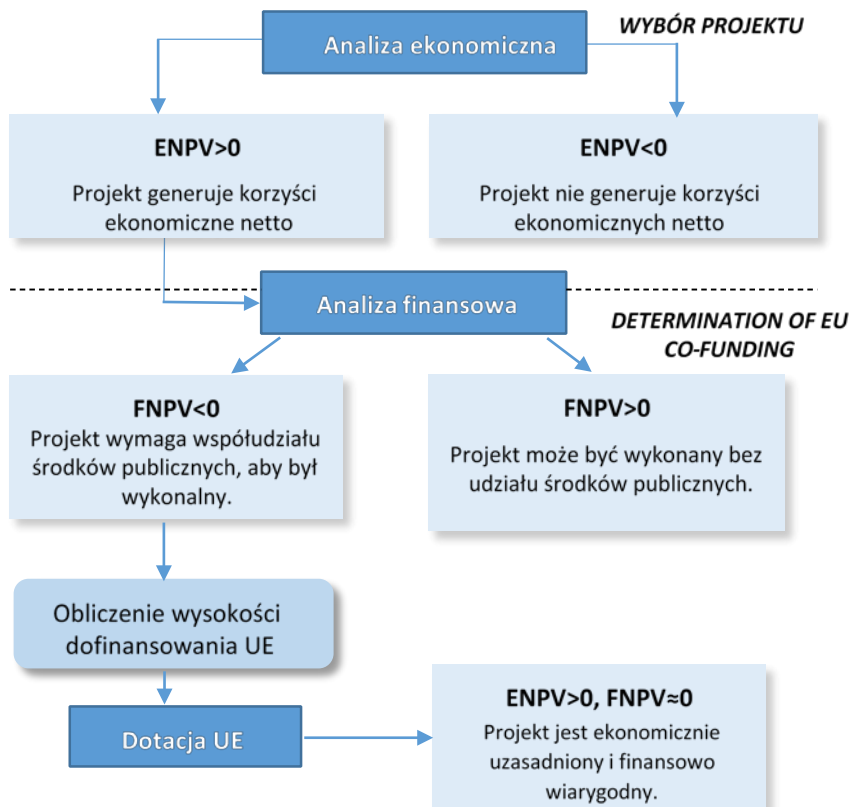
Analiza ekonomiczna

WYBÓR PROJEKTU

ENPV>0

Projekt generuje korzyści ekonomiczne netto

ENPV<0

Projekt nie generuje korzyści ekonomicznych netto

Analiza finansowa

DETERMINATION OF EU CO-FUNDING

FNPV<0

Projekt wymaga współudziału środków publicznych, aby był wykonalny.

FNPV>0

Projekt może być wykonany bez udziału środków publicznych.

Obliczenie wysokości dofinansowania UE

Dotacja UE

ENPV>0, FNPV≈0

Projekt jest ekonomicznie uzasadniony i finansowo wiarygodny.